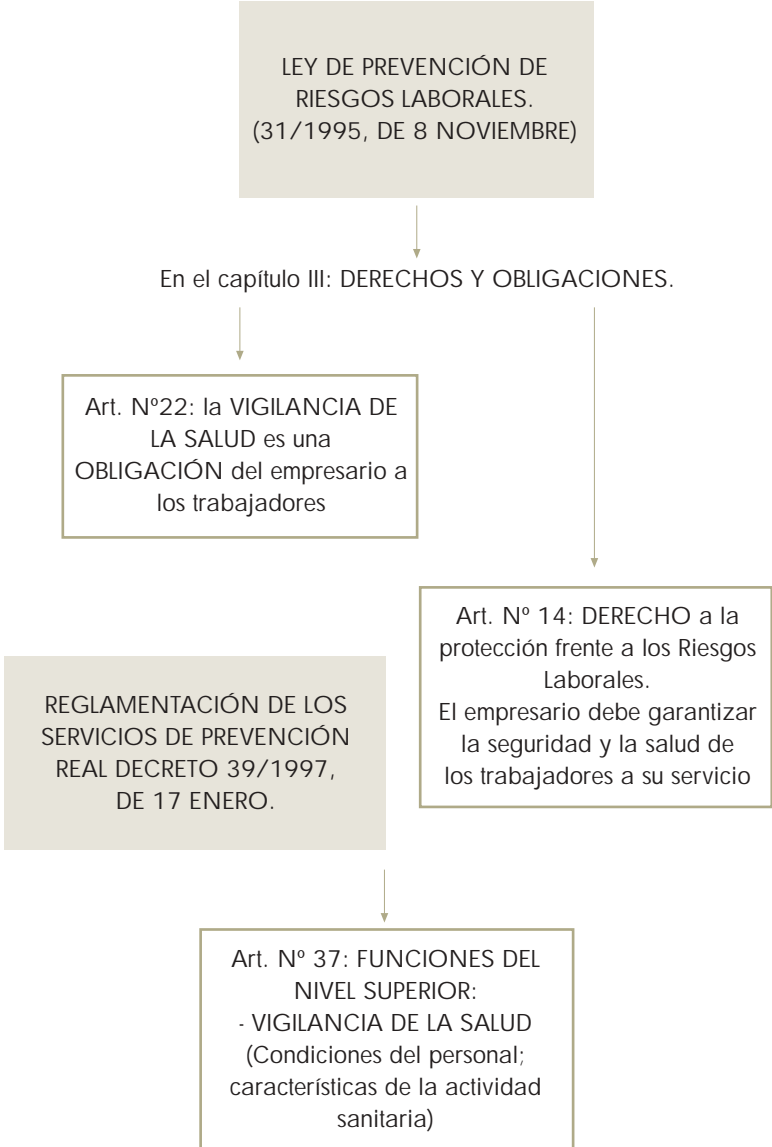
LEY DE PREVENCIÓN DE RIESGOS LABORALES. (31/1995, DE 8 NOVIEMBRE)

En el capítulo III: DERECHOS Y OBLIGACIONES.

Art. Nº22: la VIGILANCIA DE LA SALUD es una OBLIGACIÓN del empresario a los trabajadores

Art. Nº 14: DERECHO a la protección frente a los Riesgos Laborales.
El empresario debe garantizar la seguridad y la salud de los trabajadores a su servicio

REGLAMENTACIÓN DE LOS SERVICIOS DE PREVENCIÓN REAL DECRETO 39/1997, DE 17 ENERO.

Art. Nº 37: FUNCIONES DEL NIVEL SUPERIOR:
- VIGILANCIA DE LA SALUD (Condiciones del personal; características de la actividad sanitaria)